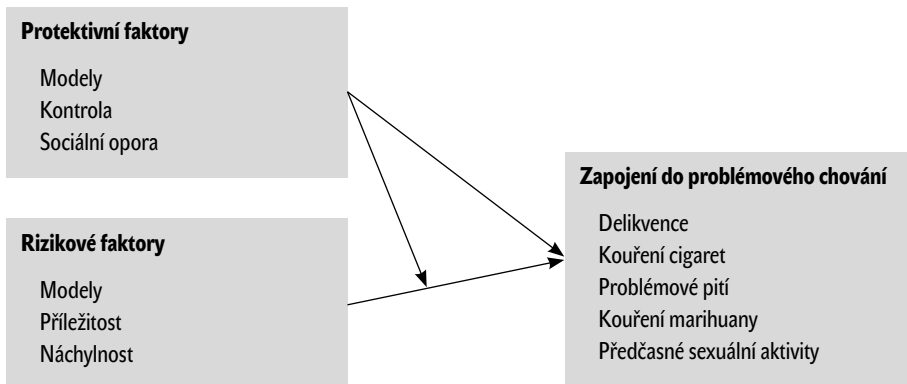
**Protektivní faktory**

Modely
Kontrola
Sociální opora

**Rizikové faktory**

Modely
Příležitost
Náchylnost

**Zapojení do problémového chování**

Delikvence
Kouření cigaret
Problémové pití
Kouření marihuany
Předčasné sexuální aktivity